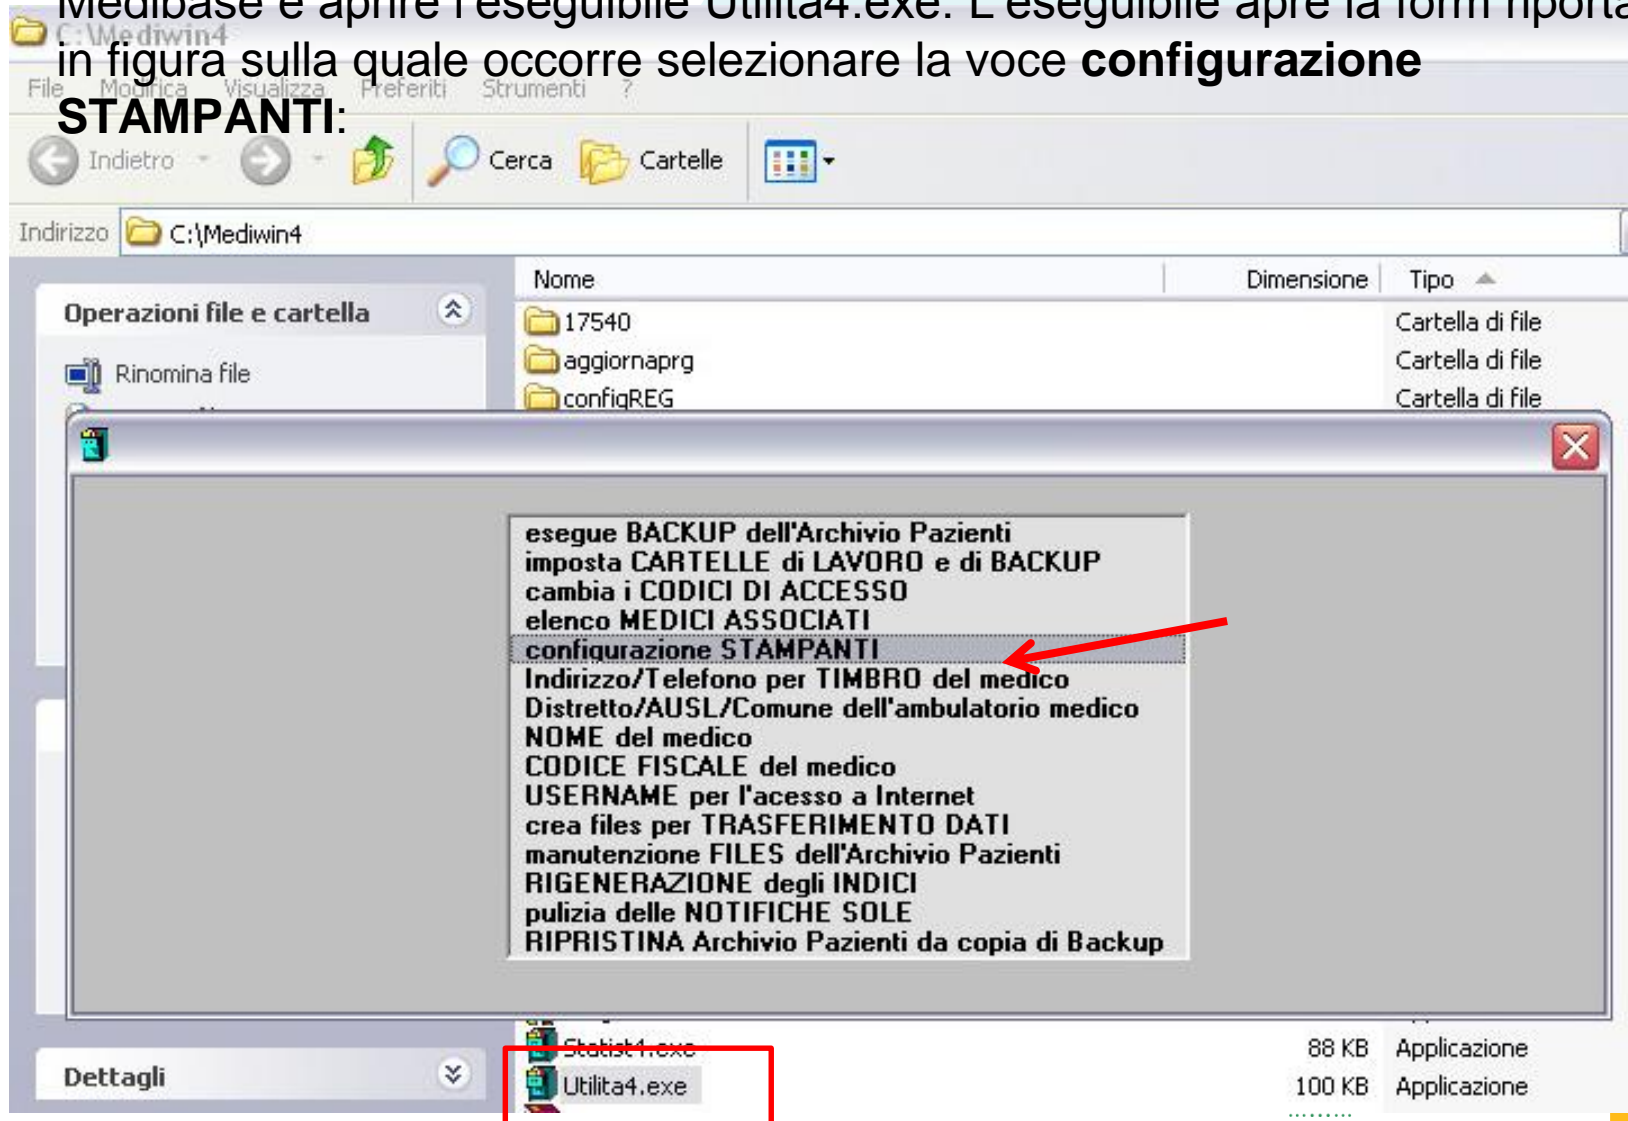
Medibase e aprire l'eseguibile Utilita4.exe. L'eseguibile apre la form riporta in figura sulla quale occorre selezionare la voce **configurazione STAMPANTI**:

C:\Mediwin4

File Modifica Visualizza Preferiti Strumenti ?

Indietro Cerca Cartelle

Indirizzo C:\Mediwin4

Operazioni file e cartella

Rinomina file

| Nome | Dimensione | Tipo |
|---|---|---|
| 17540 | | Cartella di file |
| aggiornaprg | | Cartella di file |
| configREG | | Cartella di file |
| Statist4.exe | 88 KB | Applicazione |
| Utilita4.exe | 100 KB | Applicazione |

esegue BACKUP dell'Archivio Pazienti
imposta CARTELLE di LAVORO e di BACKUP
cambia i CODICI DI ACCESSO
elenco MEDICI ASSOCIATI
configurazione STAMPANTI
Indirizzo/Telefono per TIMBRO del medico
Distretto/AUSL/Comune dell'ambulatorio medico
NOME del medico
CODICE FISCALE del medico
USERNAME per l'acesso a Internet
crea files per TRASFERIMENTO DATI
manutenzione FILES dell'Archivio Pazienti
RIGENERAZIONE degli INDICI
pulizia delle NOTIFICHE SOLE
RIPRISTINA Archivio Pazienti da copia di Backup

Dettagli